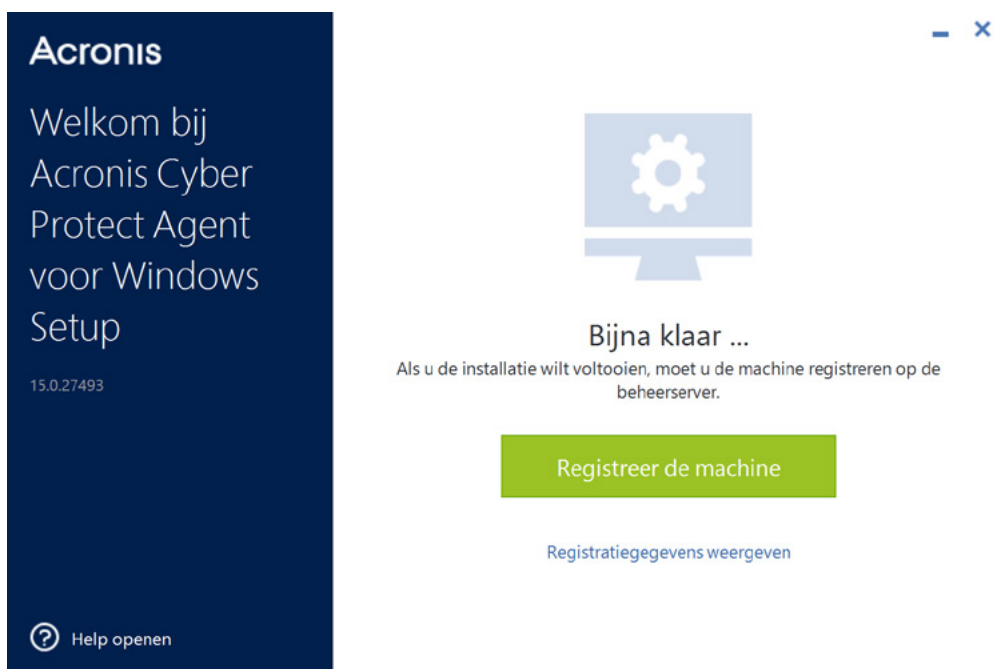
Acronis

Welkom bij Acronis Cyber Protect Agent voor Windows Setup

15.0.27493

Help openen

Bijna klaar ...

Als u de installatie wilt voltooien, moet u de machine registreren op de beheerserver.

Registreer de machine

Registratiegegevens weergeven